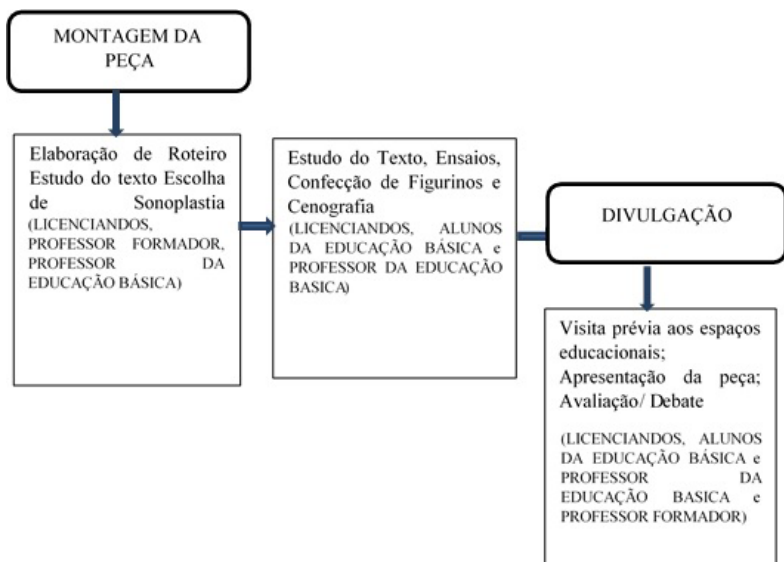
MONTAGEM DA PEÇA

Elaboração de Roteiro Estudo do texto Escolha de Sonoplastia
(LICENCIANDOS, PROFESSOR FORMADOR, PROFESSOR DA EDUCAÇÃO BÁSICA)

Estudo do Texto, Ensaios, Confecção de Figurinos e Cenografia
(LICENCIANDOS, ALUNOS DA EDUCAÇÃO BÁSICA e PROFESSOR DA EDUCAÇÃO BASICA)

DIVULGAÇÃO

Visita prévia aos espaços educacionais;
Apresentação da peça;
Avaliação/ Debate

(LICENCIANDOS, ALUNOS DA EDUCAÇÃO BÁSICA e PROFESSOR DA EDUCAÇÃO BASICA e PROFESSOR FORMADOR)